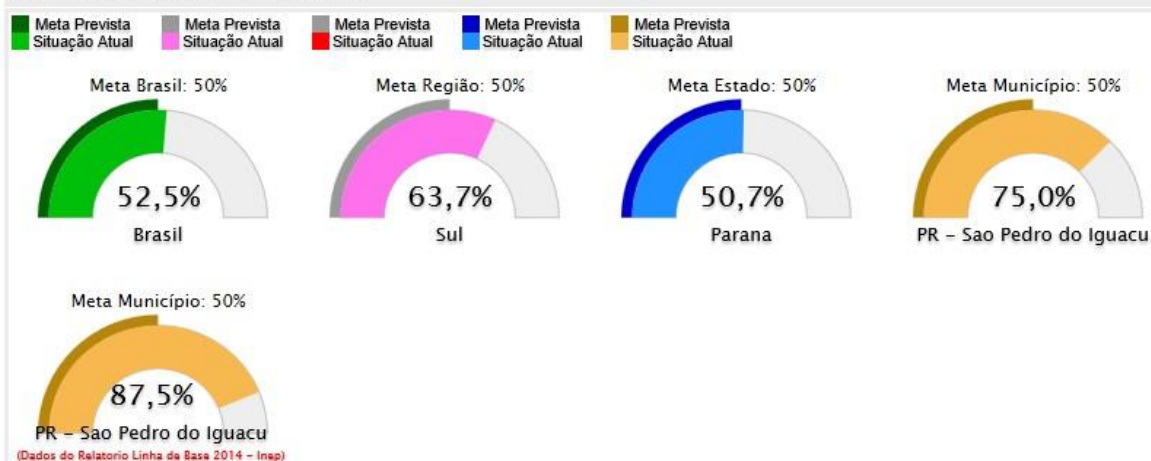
Meta Prevista
Situação Atual

Meta Prevista
Situação Atual

Meta Prevista
Situação Atual

Meta Prevista
Situação Atual

Meta Prevista
Situação Atual

Meta Brasil: 50%
52,5%
Brasil

Meta Região: 50%
63,7%
Sul

Meta Estado: 50%
50,7%
Parana

Meta Município: 50%
75,0%
PR - Sao Pedro do Iguacu

Meta Município: 50%
87,5%
PR - Sao Pedro do Iguacu
(Dados do Relatorio Linha de Base 2014 - Inep)